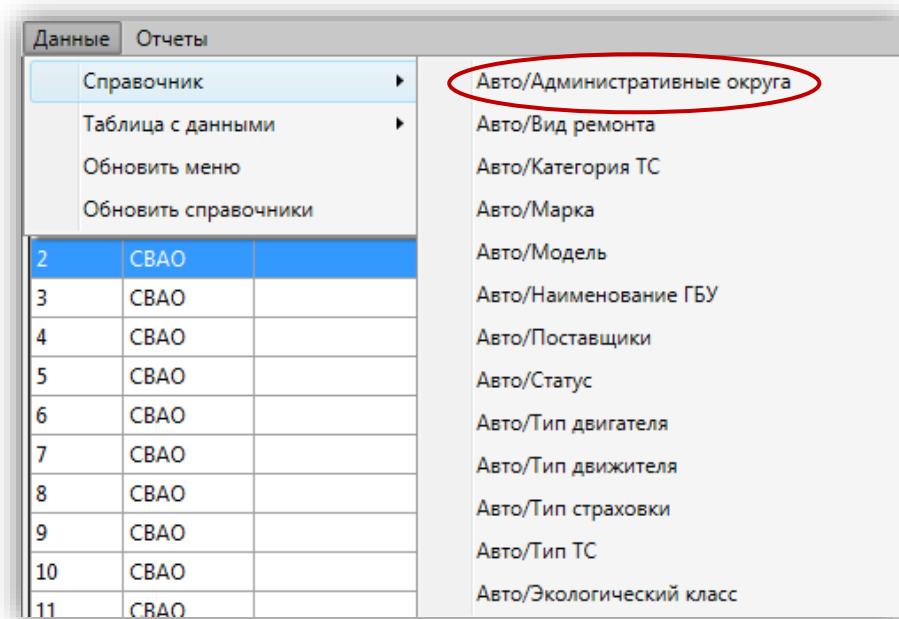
Данные Отчеты

Справочник
Таблица с данными
Обновить меню
Обновить справочники

Авто/Административные округа
Авто/Вид ремонта
Авто/Категория ТС
Авто/Марка
Авто/Модель
Авто/Наименование ГБУ
Авто/Поставщики
Авто/Статус
Авто/Тип двигателя
Авто/Тип движителя
Авто/Тип страховки
Авто/Тип ТС
Авто/Экологический класс

| | | |
|---|---|---|
| 2 | СВАО | |
| 3 | СВАО | |
| 4 | СВАО | |
| 5 | СВАО | |
| 6 | СВАО | |
| 7 | СВАО | |
| 8 | СВАО | |
| 9 | СВАО | |
| 10 | СВАО | |
| 11 | СВАО | |